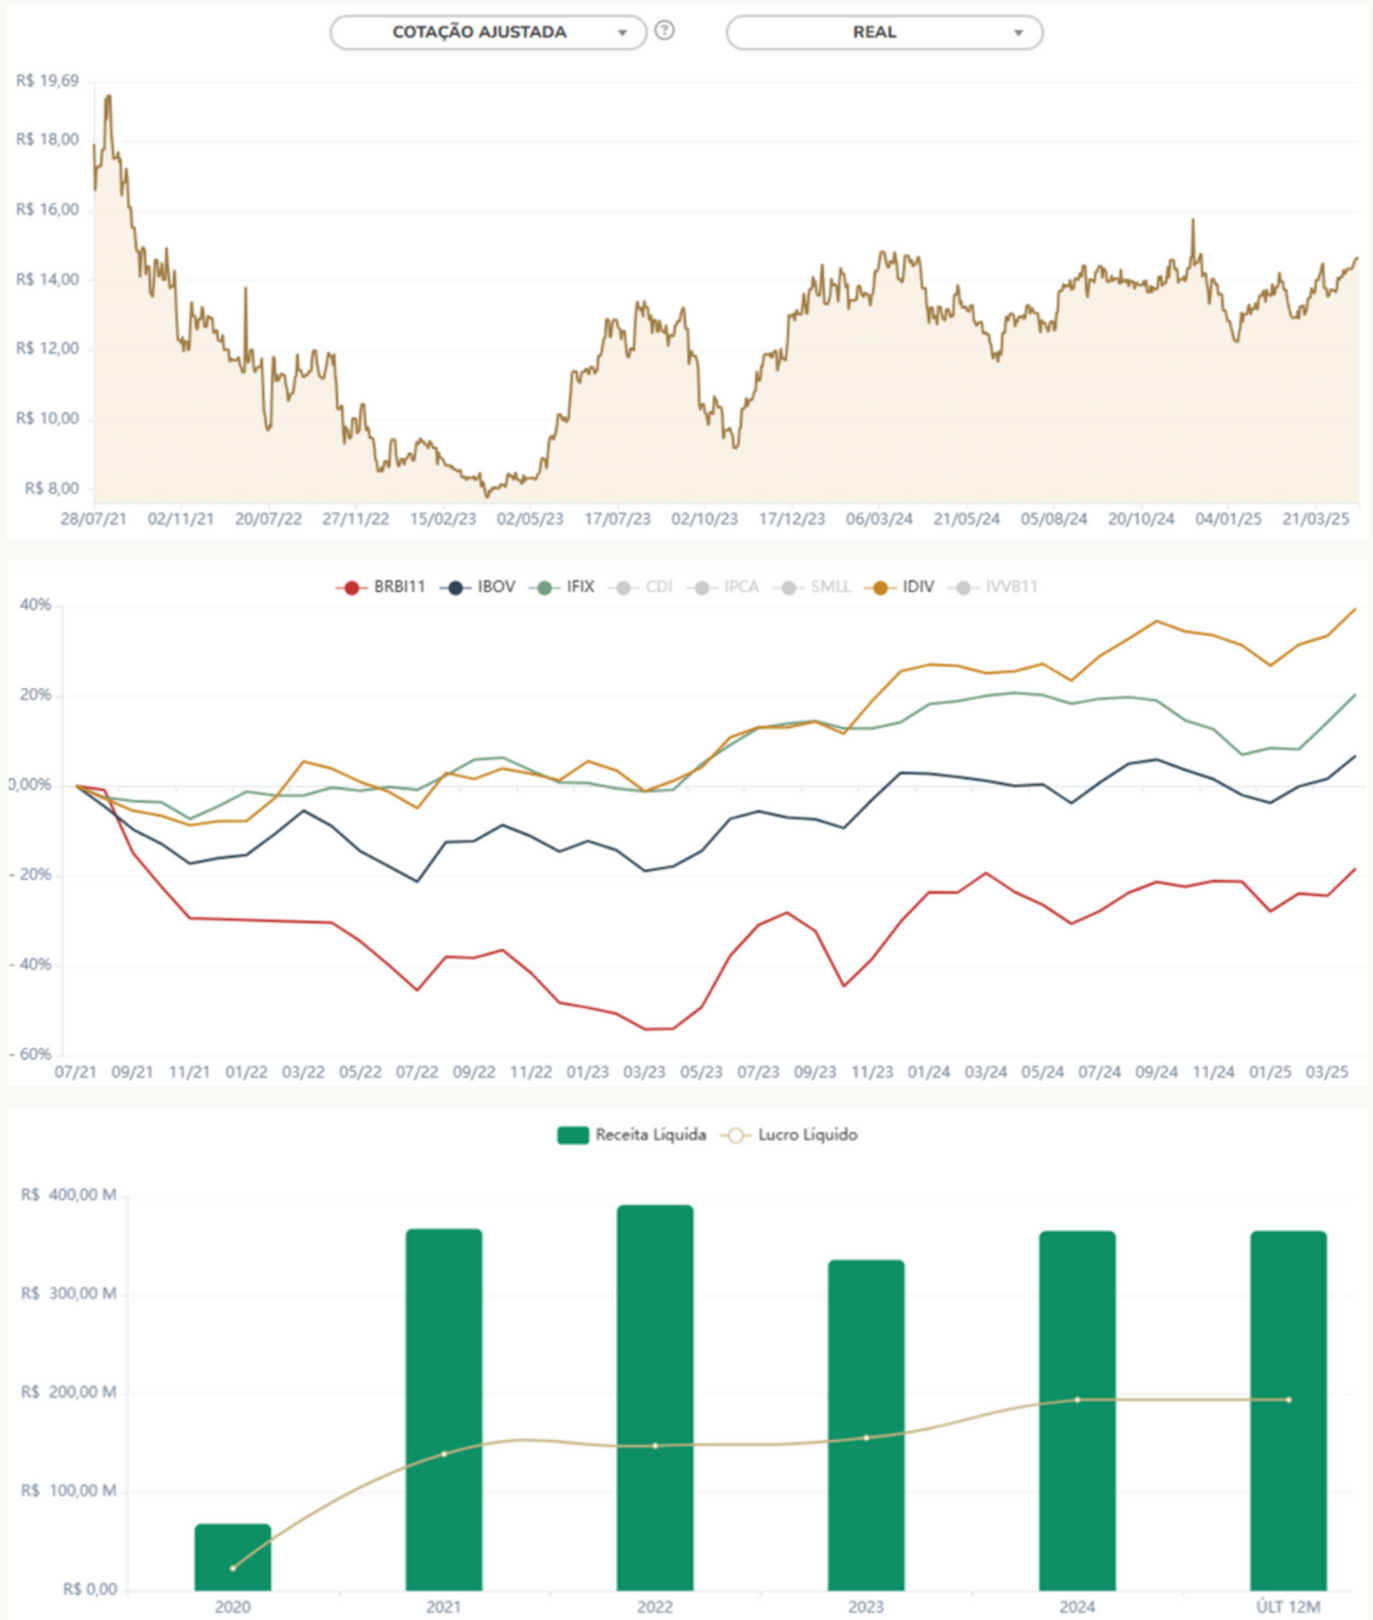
COTAÇÃO AJUSTADA
REAL

R$ 19,69
R$ 18,00
R$ 16,00
R$ 14,00
R$ 12,00
R$ 10,00
R$ 8,00
28/07/21 02/11/21 20/07/22 27/11/22 15/02/23 02/05/23 17/07/23 02/10/23 17/12/23 06/03/24 21/05/24 05/08/24 20/10/24 04/01/25 21/03/25

BRBI11 IBOV IFIX CDI IPCA SMLL IDIV IVVB11

40%
20%
0,00%
- 20%
- 40%
- 60%
07/21 09/21 11/21 01/22 03/22 05/22 07/22 09/22 11/22 01/23 03/23 05/23 07/23 09/23 11/23 01/24 03/24 05/24 07/24 09/24 11/24 01/25 03/25

Receita Líquida Lucro Líquido

R$ 400,00 M
R$ 300,00 M
R$ 200,00 M
R$ 100,00 M
R$ 0,00
2020 2021 2022 2023 2024 ÚLT 12M